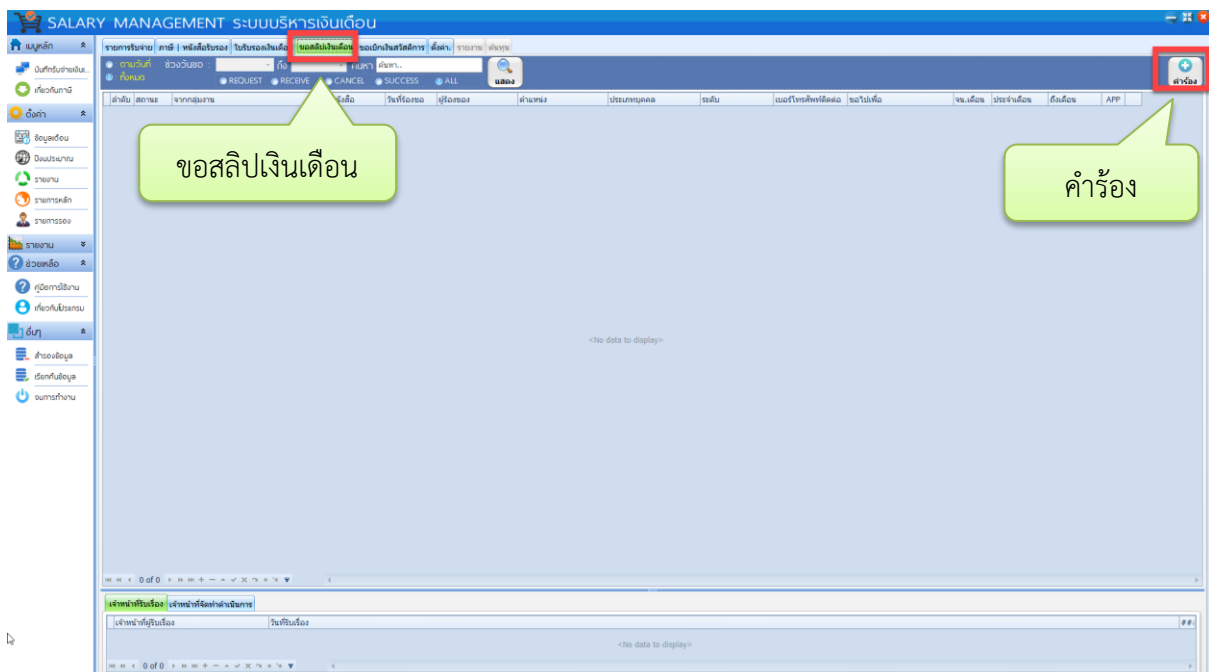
SALARY MANAGEMENT ระบบบริหารเงินเดือน

เมนูหลัก
บันทึกรับจ่ายเงิน...
เกี่ยวกับภาษี
ตั้งค่า
ข้อมูลเดือน
ปีงบประมาณ
รายงาน
รายการหลัก
รายการรอง
รายงาน
ช่วยเหลือ
คู่มือการใช้งาน
เกี่ยวกับโปรแกรม
อื่นๆ
สำรองข้อมูล
เรียกคืนข้อมูล
จบการทำงาน

รายการรับจ่าย | ภาษี | หนังสือรับรอง | ใบรับรองเงินเดือ | ขอสลิปเงินเดือน | ขอเบิกเงินสวัสดิการ | ตั้งค่า | รายงาน | ค้นพบ

ตามวันที่ ช่วงวันขอ : ถึง ค้นหา ค้นหา..
ทั้งหมด
REQUEST RECEIVE CANCEL SUCCESS ALL
แสดง

คำร้อง

ลำดับ | สถานะ | จากกลุ่มงาน | ชื่อ | วันที่ร้องขอ | ผู้ร้องขอ | ตำแหน่ง | ประเภทบุคคล | ระดับ | เบอร์โทรศัพท์ติดต่อ | ขอไปเพื่อ | จน.เดือน | ประจำเดือน | ถึงเดือน | APP

ขอสลิปเงินเดือน

คำร้อง

<No data to display>

0 of 0

เจ้าหน้าที่รับเรื่อง | เจ้าหน้าที่จัดทำดำเนินการ

เจ้าหน้าที่ผู้รับเรื่อง | วันที่รับเรื่อง

<No data to display>

0 of 0